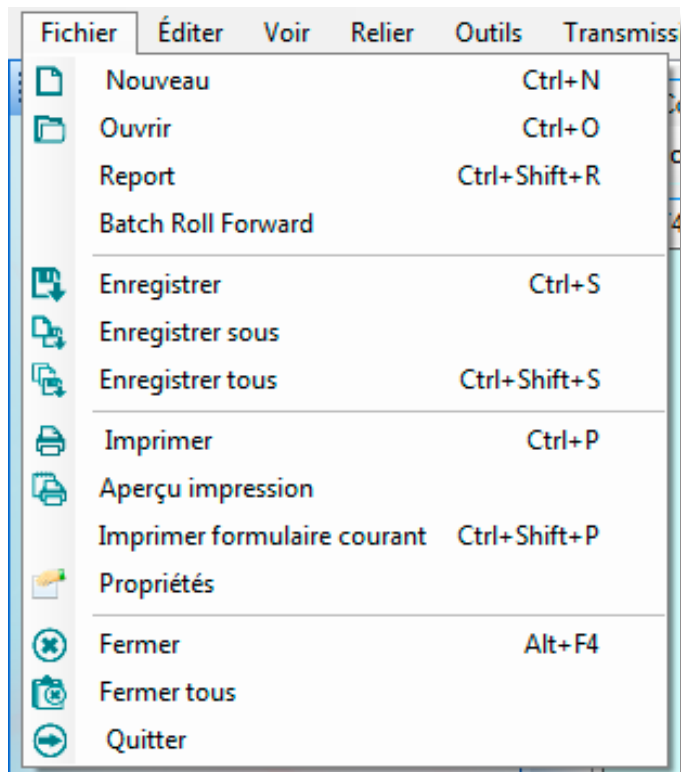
Fichier Éditer Voir Relier Outils Transmiss

Nouveau Ctrl+N
Ouvrir Ctrl+O
Report Ctrl+Shift+R
Batch Roll Forward

Enregistrer Ctrl+S
Enregistrer sous
Enregistrer tous Ctrl+Shift+S

Imprimer Ctrl+P
Aperçu impression
Imprimer formulaire courant Ctrl+Shift+P
Propriétés

Fermer Alt+F4
Fermer tous
Quitter